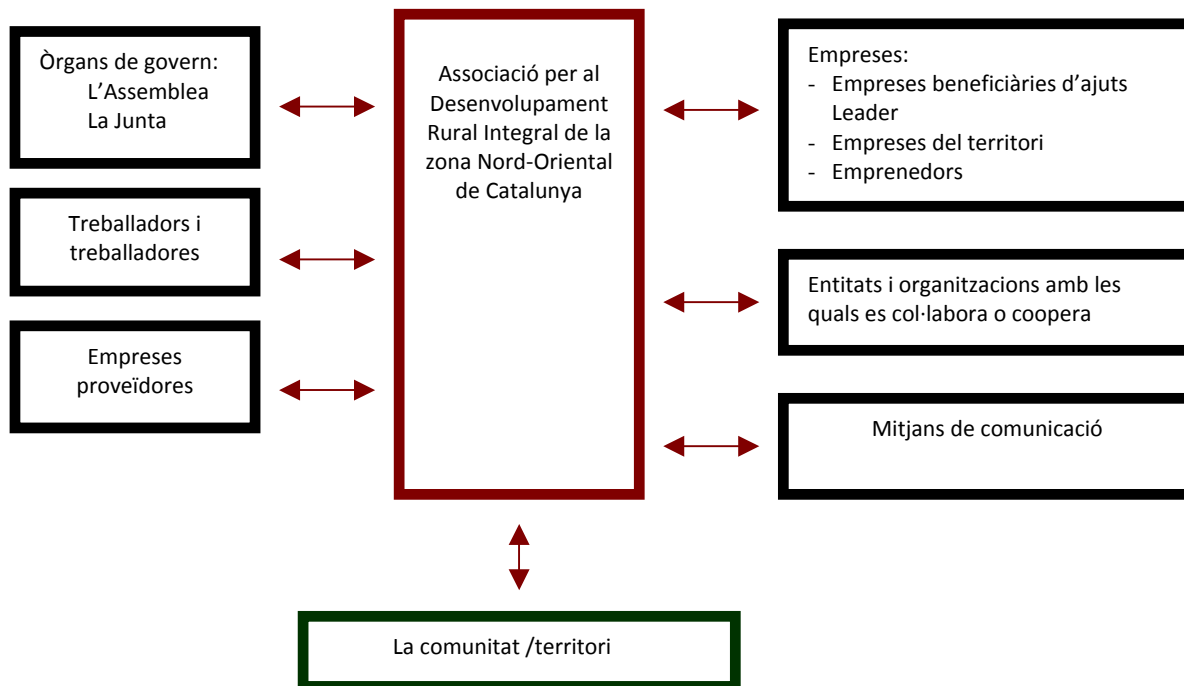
Òrgans de govern:
L'Assemblea
La Junta

Treballadors i treballadores

Empreses proveïdores

Associació per al Desenvolupament Rural Integral de la zona Nord-Oriental de Catalunya

Empreses:
- Empreses beneficiàries d'ajuts Leader
- Empreses del territori
- Emprenedors

Entitats i organitzacions amb les quals es col·labora o coopera

Mitjans de comunicació

La comunitat /territori